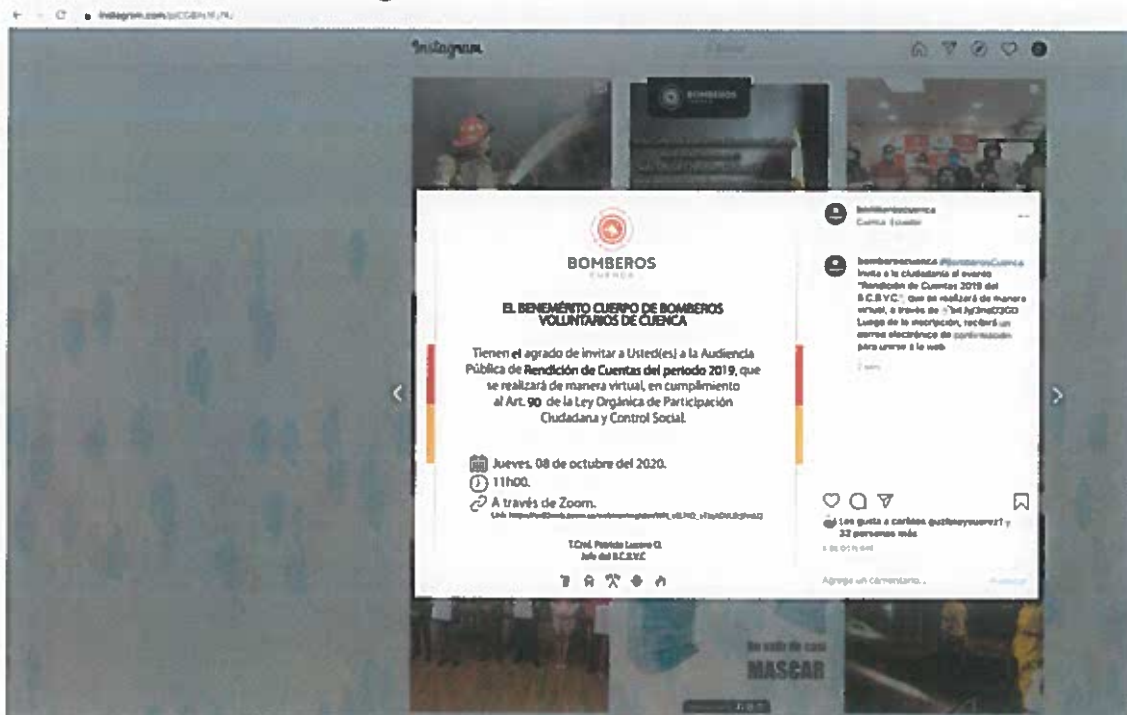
instagram.com/p/CGBN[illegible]

Instagram

BOMBEROS
CUENCA

EL BENEMÉRITO CUERPO DE BOMBEROS VOLUNTARIOS DE CUENCA

Tienen el agrado de invitar a Usted(es) a la Audiencia Pública de Rendición de Cuentas del periodo 2019, que se realizará de manera virtual, en cumplimiento al Art. 90 de la Ley Orgánica de Participación Ciudadana y Control Social.

Jueves, 08 de octubre del 2020.
11h00.
A través de Zoom.
Link: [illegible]

T.Crnl. Patricio Lucero G.
Jefe del B.C.B.V.C

bomberoscuenca
Cuenca, Ecuador

bomberoscuenca #BomberosCuenca invita a la ciudadanía al evento "Rendición de Cuentas 2019 del B.C.B.V.C.", que se realizará de manera virtual, a través de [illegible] Luego de la inscripción, recibirá un correo electrónico de confirmación para unirse a la web.

2 sem

Les gusta a carlitos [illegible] y 32 personas más

Agrega un comentario...

Publicar

MASCAR